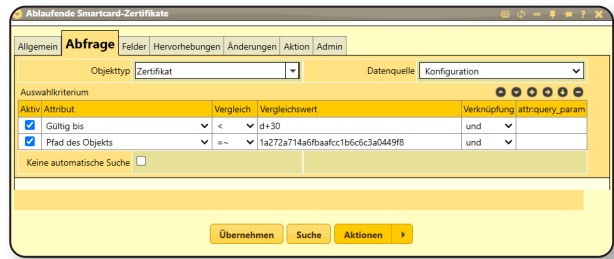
Ablaufende Smartcard-Zertifikate

? ✕

Allgemein Abfrage Felder Hervorhebungen Änderungen Aktion Admin

Objekttyp Zertifikat

Datenquelle Konfiguration

Auswahlkriterium

| Aktiv | Attribut | Vergleich | Vergleichswert | Verknüpfung | attr:query_param |
|---|---|---|---|---|---|
| ☑ | Gültig bis | < | d+30 | und | |
| ☑ | Pfad des Objekts | =~ | 1a272a714a6fbaafcc1b6c6c3a0449f8 | und | |

Keine automatische Suche ☐

Übernehmen Suche Aktionen